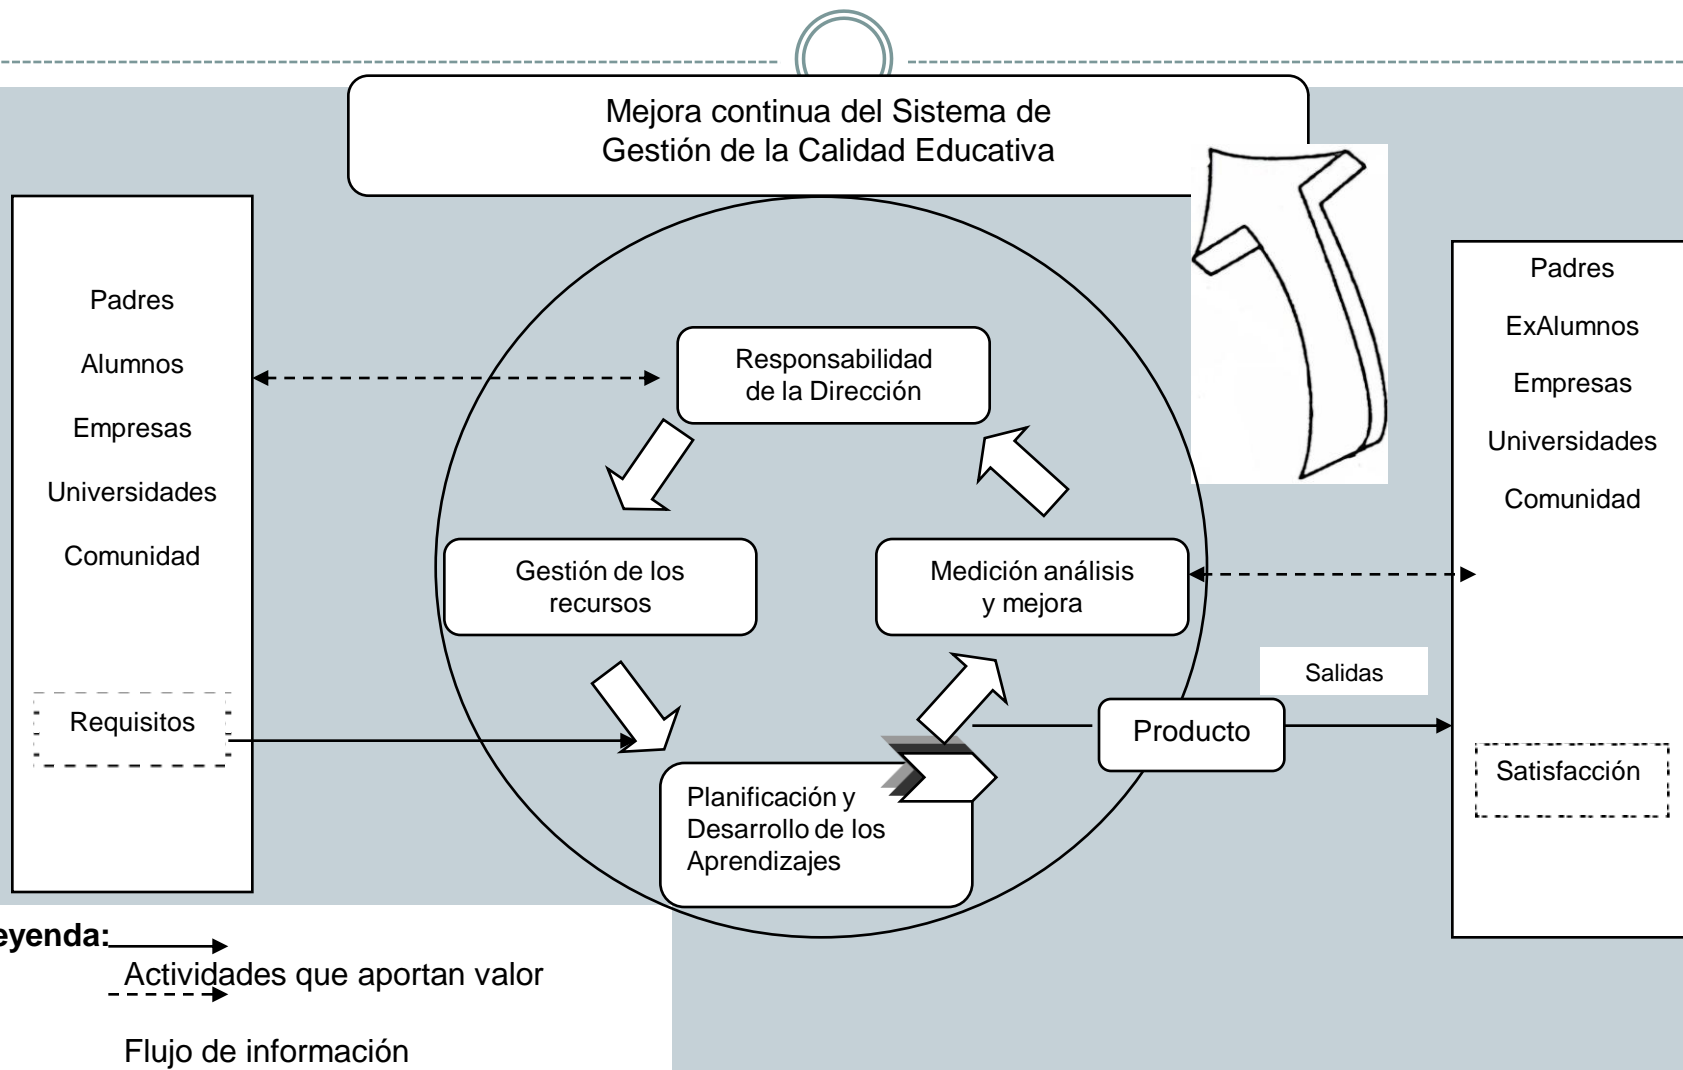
Mejora continua del Sistema de Gestión de la Calidad Educativa

Padres

Alumnos

Empresas

Universidades

Comunidad

Requisitos

Responsabilidad de la Dirección

Gestión de los recursos

Medición análisis y mejora

Planificación y Desarrollo de los Aprendizajes

Salidas

Producto

Padres

ExAlumnos

Empresas

Universidades

Comunidad

Satisfacción

eyenda:

Actividades que aportan valor

Flujo de información